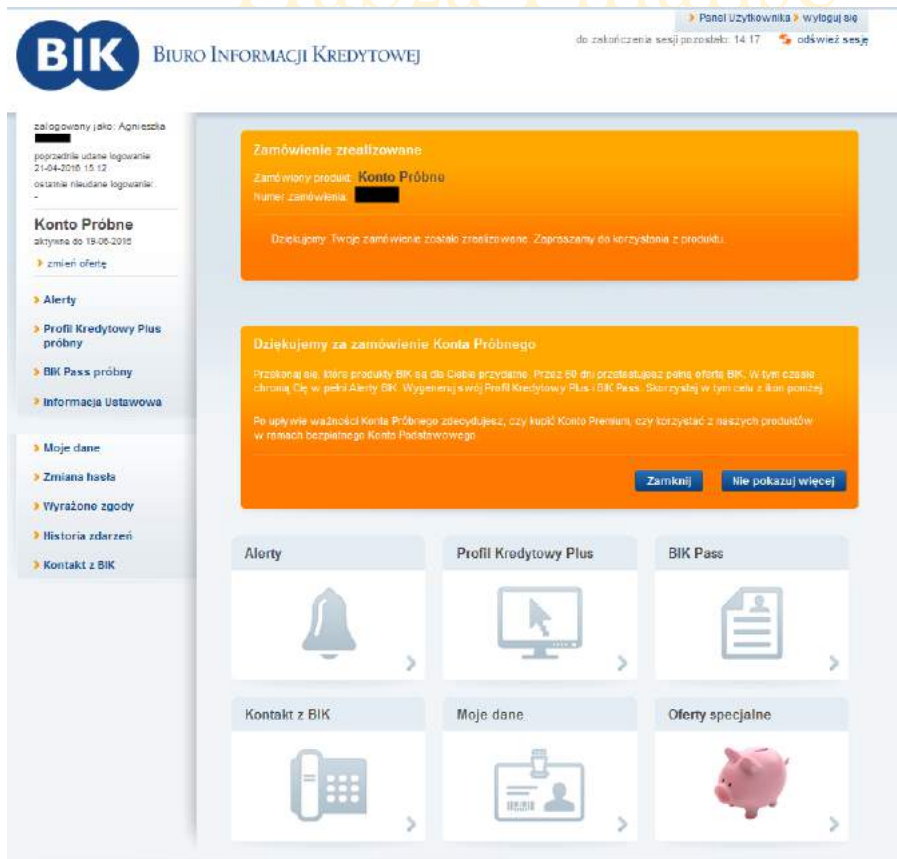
BIK BIURO INFORMACJI KREDYTOWEJ

> Panel Użytkownika > wyloguj się

do zakończenia sesji pozostało: 14:17 odśwież sesję

zalogowany jako: Agnieszka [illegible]

poprzednie udane logowanie: 21-04-2016 15:12

ostatnie nieudane logowanie: -

Konto Próbne

aktywne do 19-06-2016

> zmień ofertę

> Alerty

> Profil Kredytowy Plus próbny

> BIK Pass próbny

> Informacja Ustawowa

> Moje dane

> Zmiana hasła

> Wyrażone zgody

> Historia zdarzeń

> Kontakt z BIK

Zamówienie zrealizowane

Zamówiony produkt: Konto Próbne

Numer zamówienia: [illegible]

Dziękujemy. Twoje zamówienie zostało zrealizowane. Zapraszamy do korzystania z produktu.

Dziękujemy za zamówienie Konta Próbnego

Przekonaj się, które produkty BIK są dla Ciebie przydatne. Przez 60 dni przetestujesz pełną ofertę BIK. W tym czasie chronią Cię w pełni Alerty BIK. Wygeneruj swój Profil Kredytowy Plus i BIK Pass. Skorzystaj w tym celu z ikon poniżej.

Po upływie ważności Konta Próbnego zdecydujesz, czy kupić Konto Premium, czy korzystać z naszych produktów w ramach bezpłatnego Konta Podstawowego.

Zamknij

Nie pokazuj więcej

Alerty

Profil Kredytowy Plus

BIK Pass

Kontakt z BIK

Moje dane

Oferty specjalne